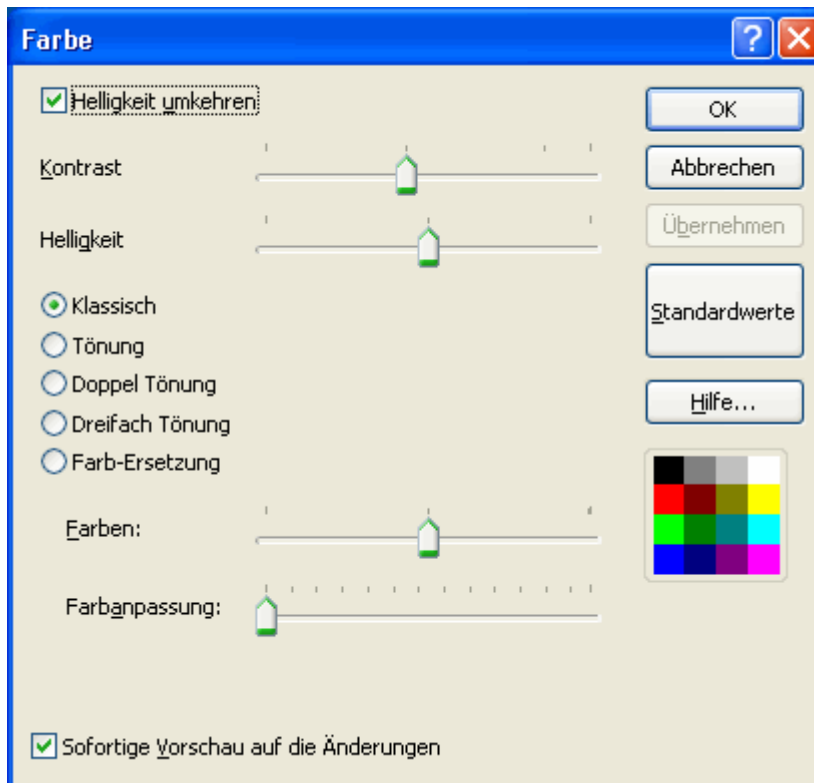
Farbe

?

Helligkeit umkehren

Kontrast

Helligkeit

Klassisch

Tönung

Doppel Tönung

Dreifach Tönung

Farb-Ersetzung

Farben:

Farbanpassung:

Sofortige Vorschau auf die Änderungen

OK

Abbrechen

Übernehmen

Standardwerte

Hilfe...